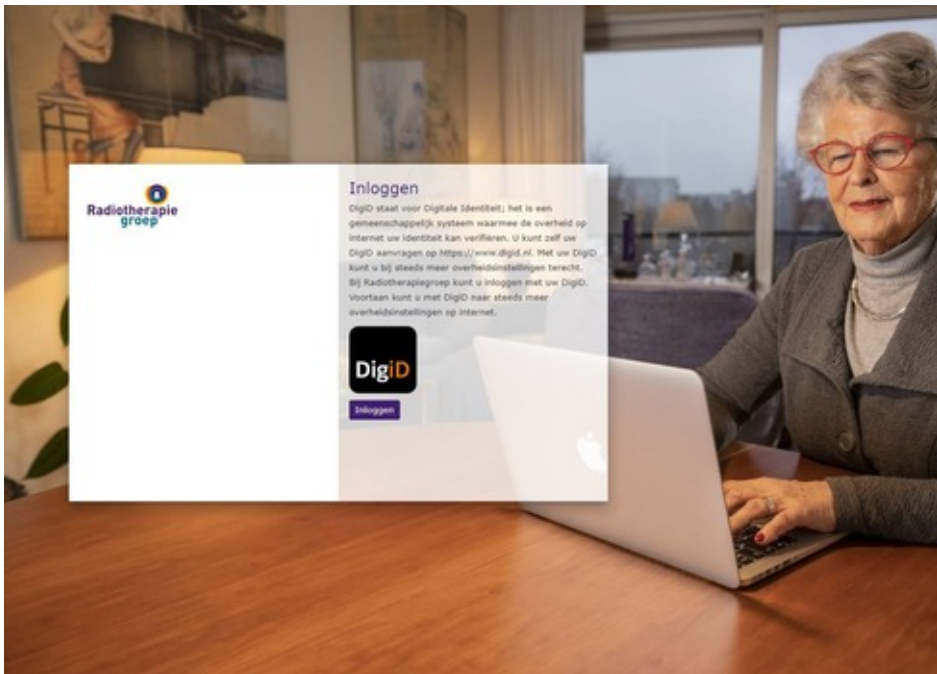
Radiotherapie groep

Inloggen

DigiD staat voor Digitale Identiteit; het is een gemeenschappelijk systeem waarmee de overheid op internet uw identiteit kan verifiëren. U kunt zelf uw DigiD aanvragen op https://www.digid.nl. Met uw DigiD kunt u bij steeds meer overheidsinstellingen terecht. Bij Radiotherapiegroep kunt u inloggen met uw DigiD. Voortaan kunt u met DigiD naar steeds meer overheidsinstellingen op internet.

DigiD

Inloggen